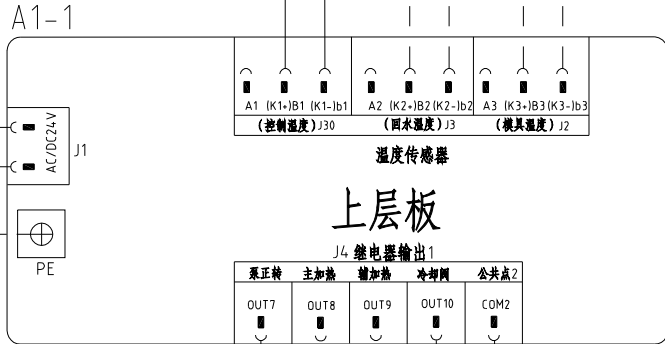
A1-1

A1 (K1+)B1 (K1-)b1
(控制温度)J30

A2 (K2+)B2 (K2-)b2
(回水温度)J3

A3 (K3+)B3 (K3-)b3
(模具温度)J2

温度传感器

AC/DC24V
J1

PE

上层板

J4 继电器输出1

| 泵正转 | 主加热 | 辅加热 | 冷却阀 | 公共点2 |
|---|---|---|---|---|
| OUT7 | OUT8 | OUT9 | OUT10 | COM2 |